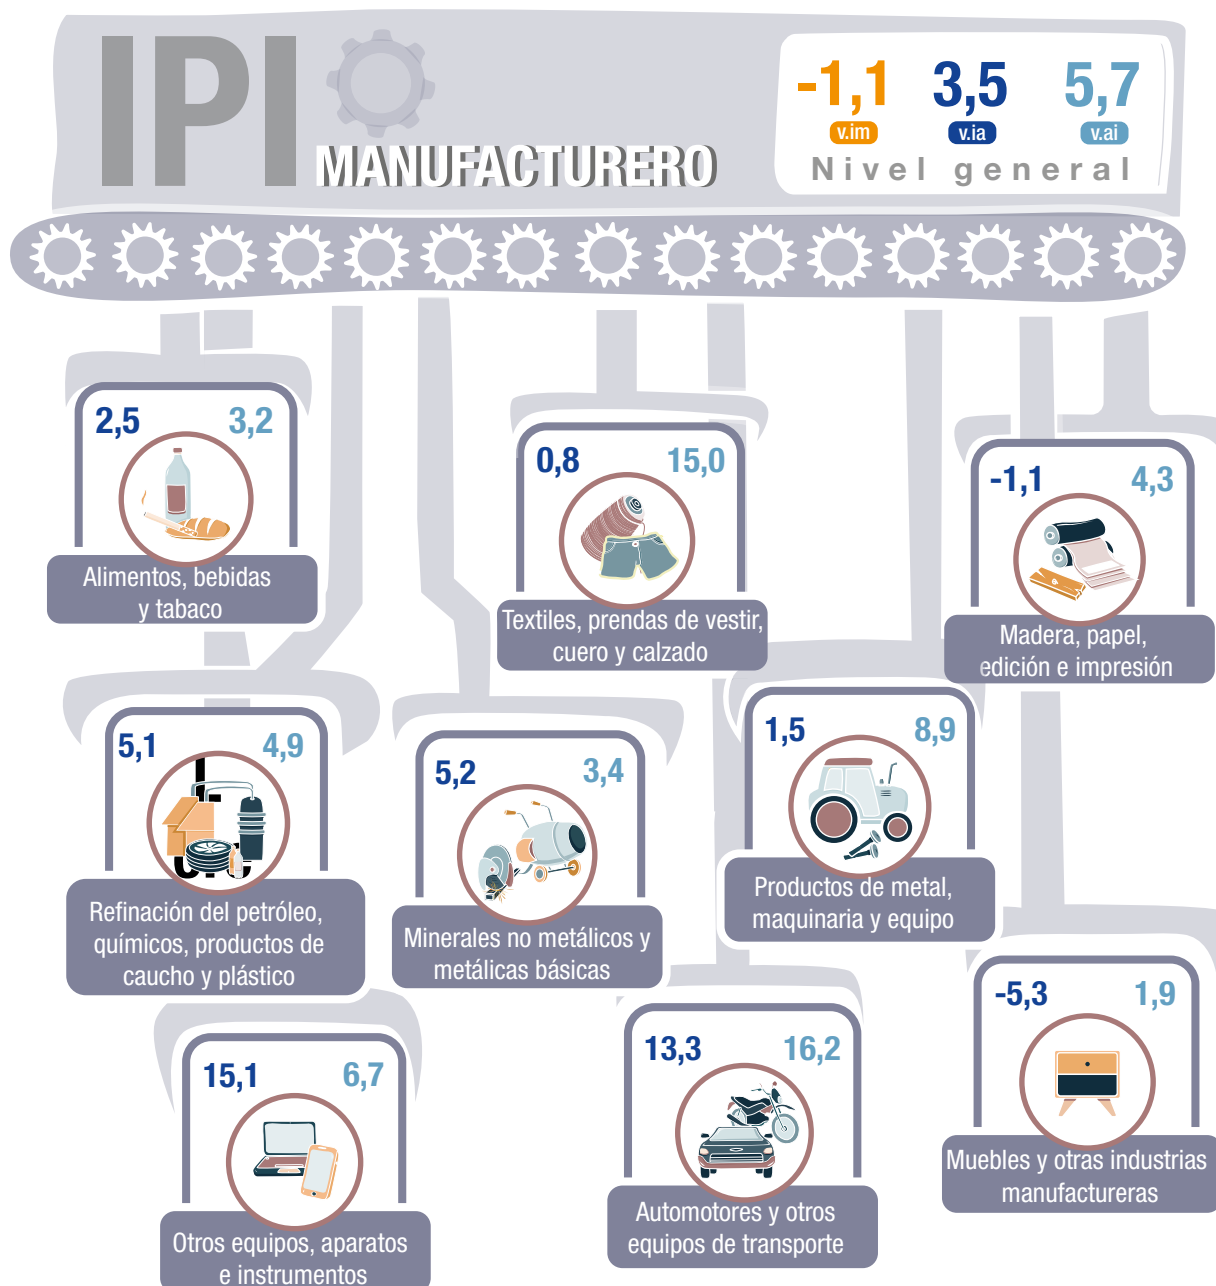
IPI
MANUFACTURERO

-1,1
v.im
3,5
v.ia
5,7
v.ai
Nivel general

2,5
3,2
Alimentos, bebidas y tabaco

0,8
15,0
Textiles, prendas de vestir, cuero y calzado

-1,1
4,3
Madera, papel, edición e impresión

5,1
4,9
Refinación del petróleo, químicos, productos de caucho y plástico

5,2
3,4
Minerales no metálicos y metálicas básicas

1,5
8,9
Productos de metal, maquinaria y equipo

15,1
6,7
Otros equipos, aparatos e instrumentos

13,3
16,2
Automotores y otros equipos de transporte

-5,3
1,9
Muebles y otras industrias manufactureras